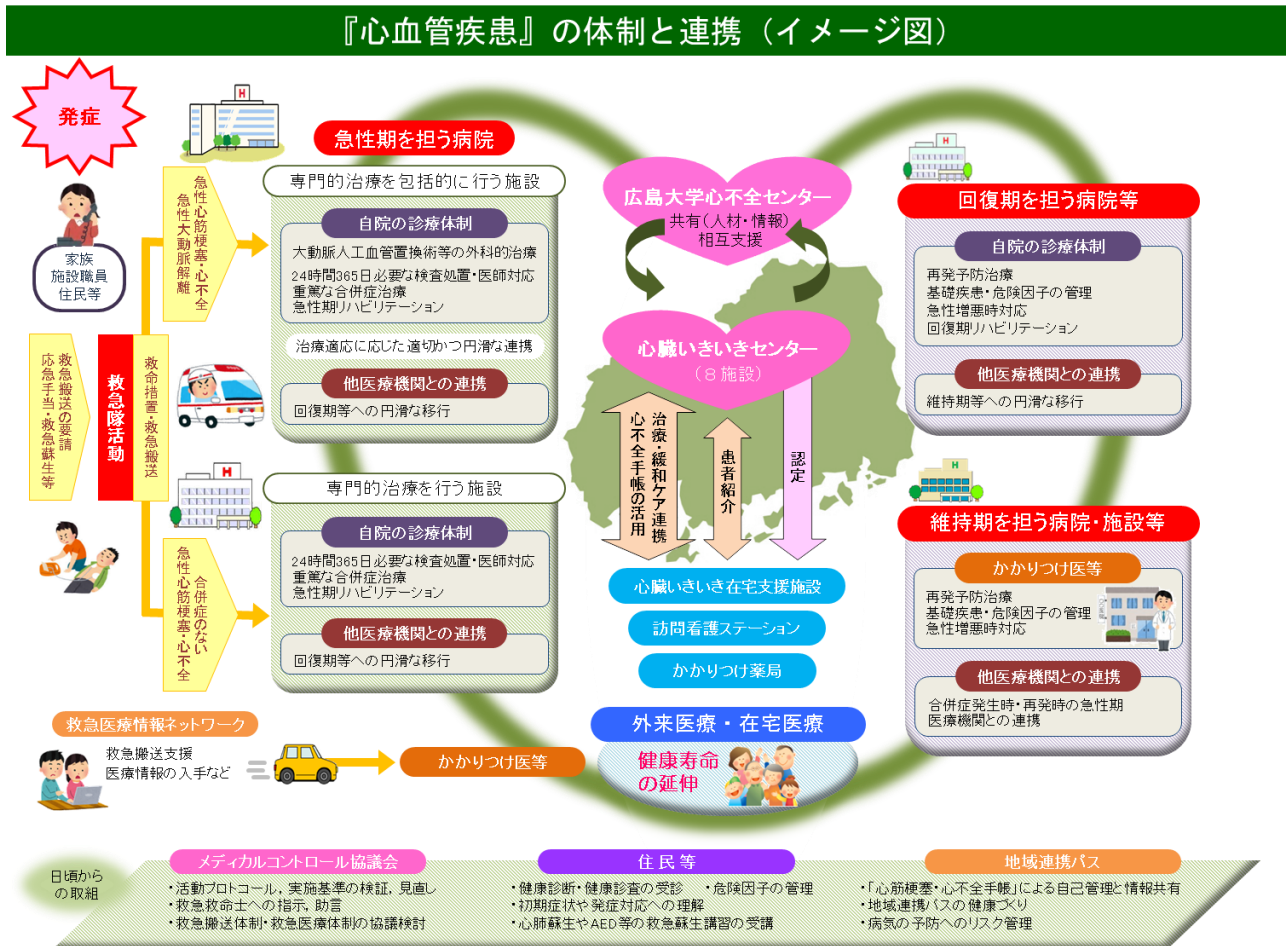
『心血管疾患』の体制と連携（イメージ図）

発症

家族
施設職員
住民等

救急搬送の要請
応急手当・救急蘇生等

救急隊活動

救命措置・救急搬送

急性心筋梗塞・心不全
急性大動脈解離

急性期を担う病院

専門的治療を包括的に行う施設

自院の診療体制
大動脈人工血管置換術等の外科的治療
24時間365日必要な検査処置・医師対応
重篤な合併症治療
急性期リハビリテーション

治療適応に応じた適切かつ円滑な連携

他医療機関との連携
回復期等への円滑な移行

専門的治療を行う施設

自院の診療体制
24時間365日必要な検査処置・医師対応
重篤な合併症治療
急性期リハビリテーション

他医療機関との連携
回復期等への円滑な移行

合併症のない
急性心筋梗塞・心不全

広島大学心不全センター
共有（人材・情報）
相互支援

心臓いきいきセンター
（８施設）

治療・緩和ケア連携
心不全手帳の活用

患者紹介

認定

心臓いきいき在宅支援施設
訪問看護ステーション
かかりつけ薬局

外来医療・在宅医療
健康寿命の延伸

回復期を担う病院等

自院の診療体制
再発予防治療
基礎疾患・危険因子の管理
急性増悪時対応
回復期リハビリテーション

他医療機関との連携
維持期等への円滑な移行

維持期を担う病院・施設等

かかりつけ医等
再発予防治療
基礎疾患・危険因子の管理
急性増悪時対応

他医療機関との連携
合併症発生時・再発時の急性期
医療機関との連携

救急医療情報ネットワーク
救急搬送支援
医療情報の入手など

かかりつけ医等

日頃からの取組

メディカルコントロール協議会
・活動プロトコール，実施基準の検証，見直し
・救急救命士への指示，助言
・救急搬送体制・救急医療体制の協議検討

住民等
・健康診断・健康診査の受診　・危険因子の管理
・初期症状や発症対応への理解
・心肺蘇生やAED等の救急蘇生講習の受講

地域連携パス
・「心筋梗塞・心不全手帳」による自己管理と情報共有
・地域連携パスの健康づくり
・病気の予防へのリスク管理